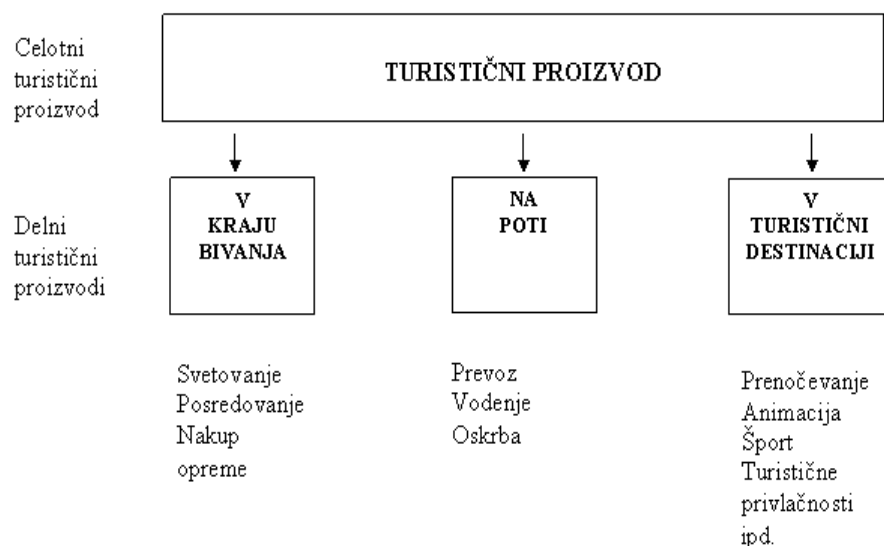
Celotni turistični proizvod

TURISTIČNI PROIZVOD

Delni turistični proizvodi

V KRAJU BIVANJA

NA POTI

V TURISTIČNI DESTINACIJI

Svetovanje
Posredovanje
Nakup opreme

Prevoz
Vodenje
Oskrba

Prenočevanje
Animacija
Šport
Turistične privlačnosti
ipd.